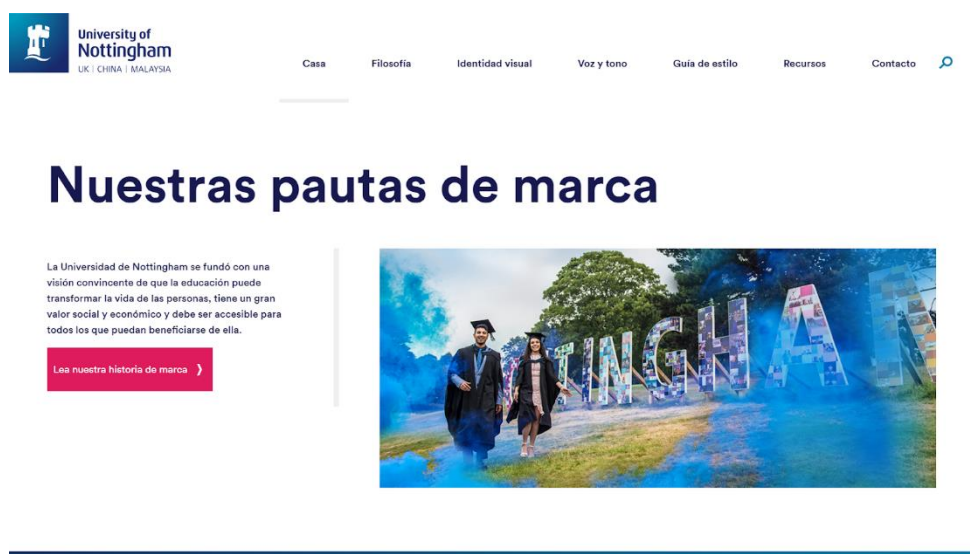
University of Nottingham
UK | CHINA | MALAYSIA

Casa Filosofía Identidad visual Voz y tono Guía de estilo Recursos Contacto

Nuestras pautas de marca

La Universidad de Nottingham se fundó con una visión convincente de que la educación puede transformar la vida de las personas, tiene un gran valor social y económico y debe ser accesible para todos los que puedan beneficiarse de ella.

Lea nuestra historia de marca

TINGHAM